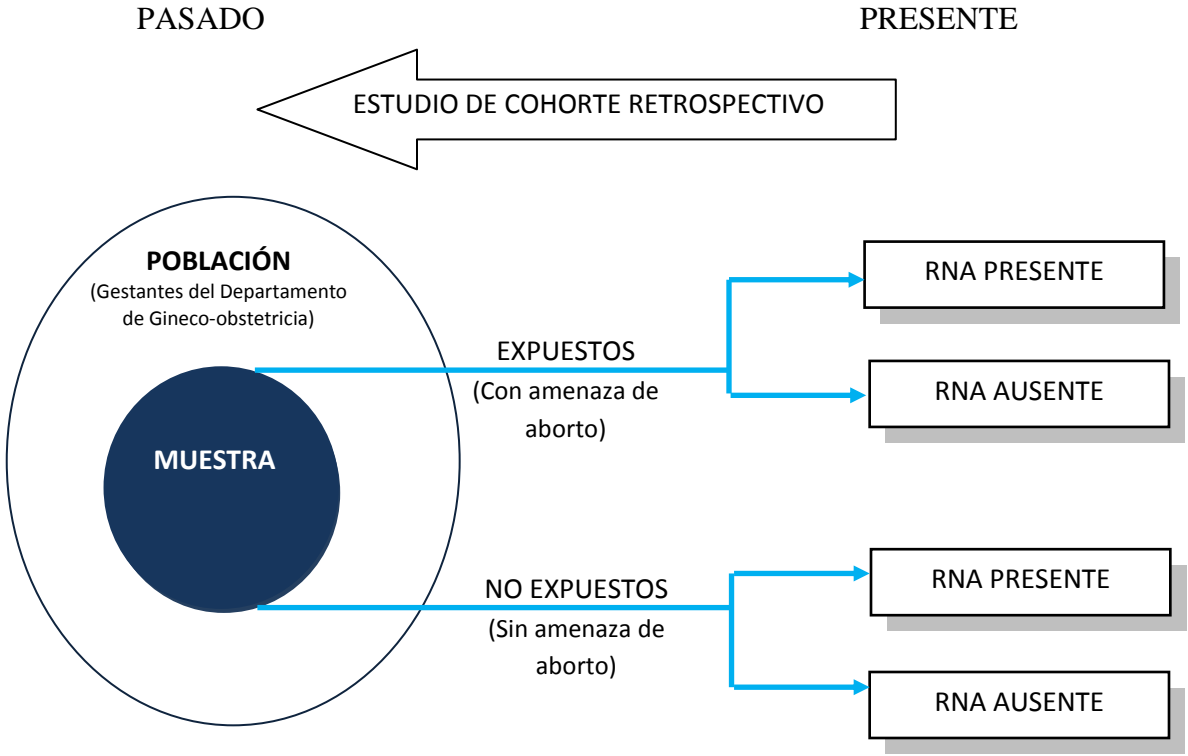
PASADO

PRESENTE

ESTUDIO DE COHORTE RETROSPECTIVO

POBLACIÓN
(Gestantes del Departamento de Gineco-obstetricia)

MUESTRA

EXPUESTOS
(Con amenaza de aborto)

RNA PRESENTE

RNA AUSENTE

NO EXPUESTOS
(Sin amenaza de aborto)

RNA PRESENTE

RNA AUSENTE